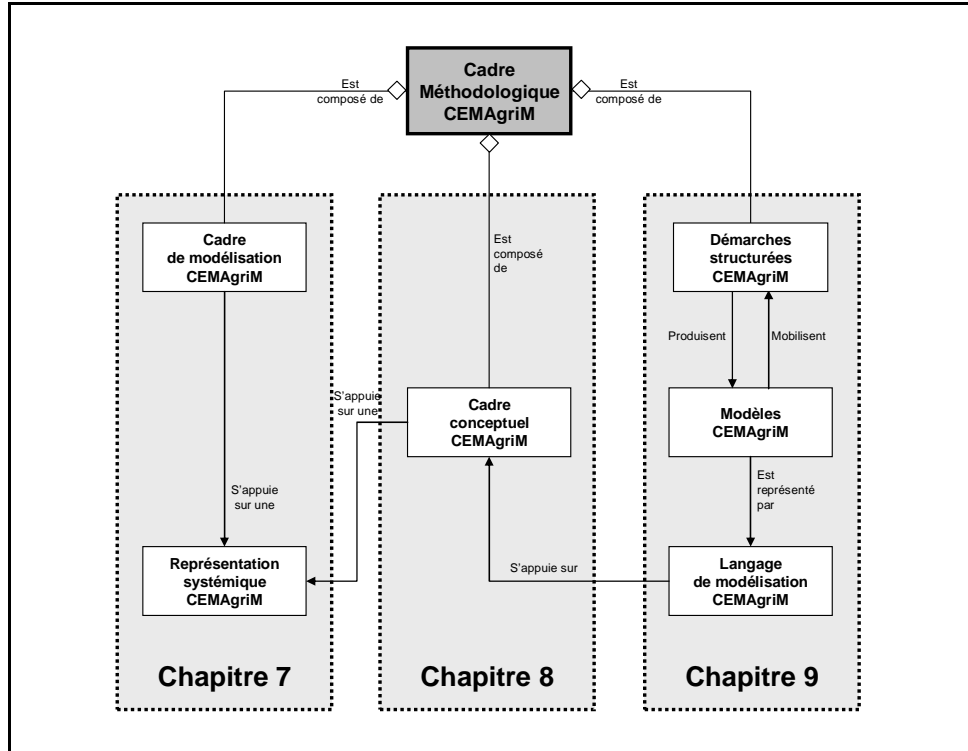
Cadre Méthodologique CEMAgriM

Est composé de

Est composé de

Cadre de modélisation CEMAgriM

Est composé de

Démarches structurées CEMAgriM

Produisent

Mobilisent

S'appuie sur une

Cadre conceptuel CEMAgriM

Modèles CEMAgriM

S'appuie sur une

Est représenté par

Représentation systémique CEMAgriM

S'appuie sur

Langage de modélisation CEMAgriM

Chapitre 7

Chapitre 8

Chapitre 9